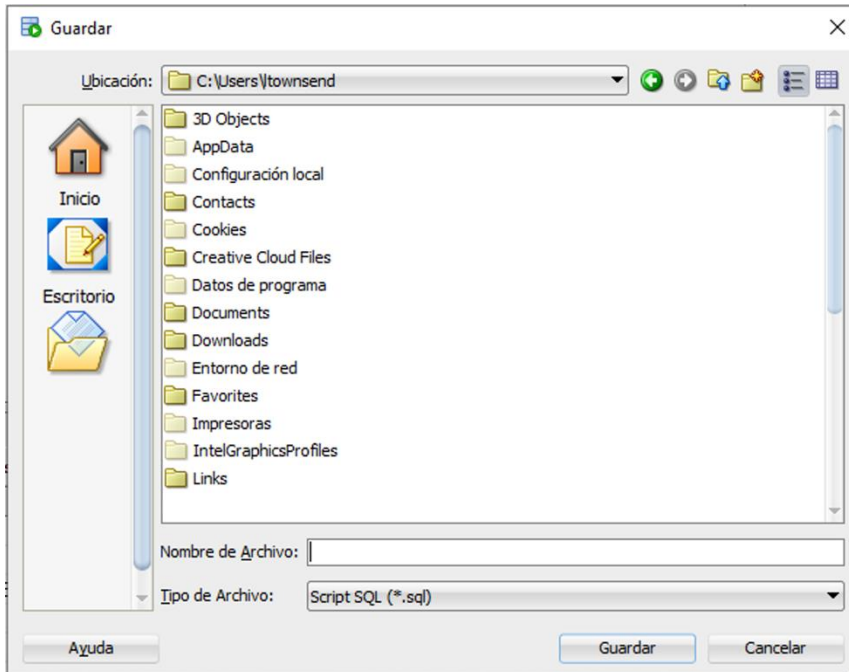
Guardar

Ubicación: C:\Users\ltownsend

Inicio

Escritorio

3D Objects
AppData
Configuración local
Contacts
Cookies
Creative Cloud Files
Datos de programa
Documents
Downloads
Entorno de red
Favorites
Impresoras
IntelGraphicsProfiles
Links

Nombre de Archivo:

Tipo de Archivo: Script SQL (*.sql)

Ayuda

Guardar

Cancelar